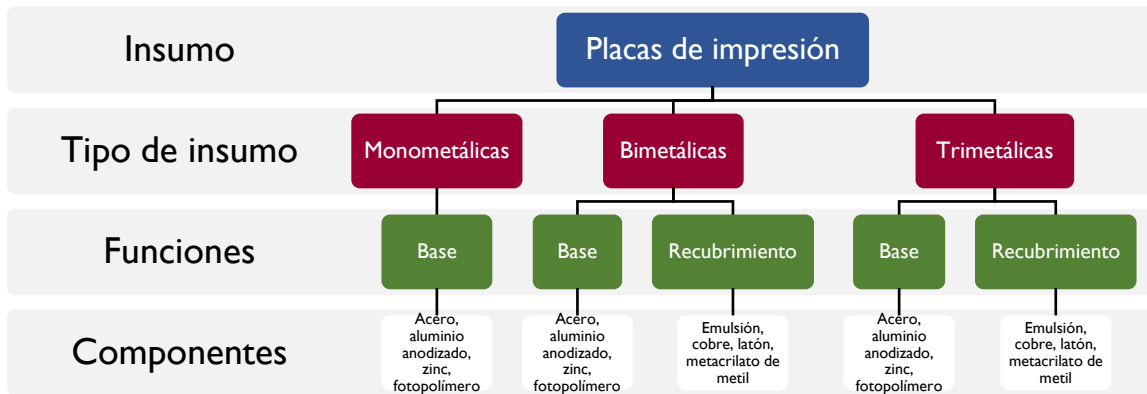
Insumo

Placas de impresión

Tipo de insumo

Monometálicas

Bimetálicas

Trimetálicas

Funciones

Base

Base

Recubrimiento

Base

Recubrimiento

Componentes

Acero, aluminio anodizado, zinc, fotopolímero

Acero, aluminio anodizado, zinc, fotopolímero

Emulsión, cobre, latón, metacrilato de metil

Acero, aluminio anodizado, zinc, fotopolímero

Emulsión, cobre, latón, metacrilato de metil